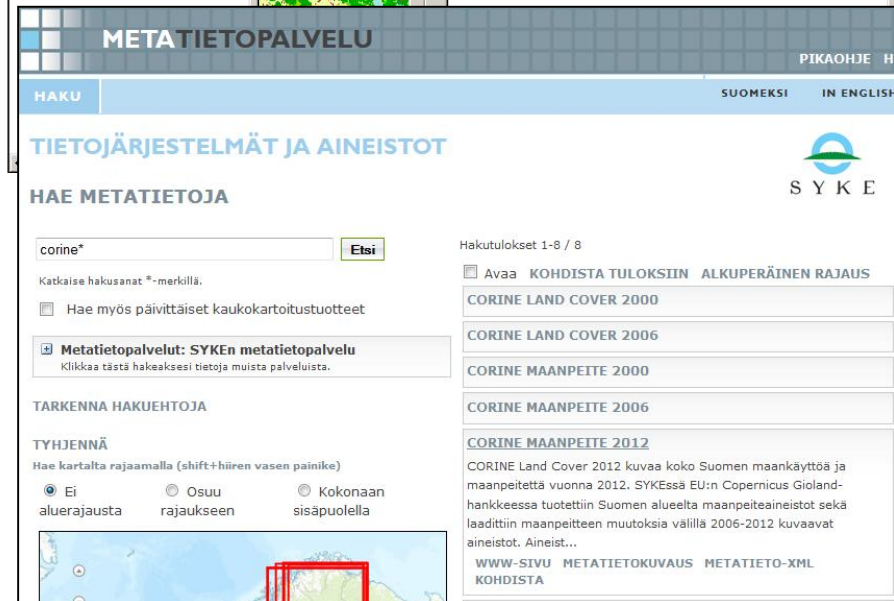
METATIETOPALVELU

PIKAOHJE H

HAKU

SUOMEKSI IN ENGLISH

TIETOJÄRJESTELMÄT JA AINEISTOT

SYKE

HAE METATIETOJA

corine*

Etsi

Katkaise hakusanat *-merkillä.

Hae myös päivittäiset kaukokartoitustuotteet

Metatietopalvelut: SYKEn metatietopalvelu

Klikkaa tästä hakeaksesi tietoja muista palveluista.

TARKENNA HAKUEHTOJA

TYHJENNÄ

Hae kartalta rajaamalla (shift+hiiren vasen painike)

Ei aluerajausta

Osuu rajaukseen

Kokonaan sisäpuolella

Hakutulokset 1-8 / 8

Avaa KOHDISTA TULOKSIIN ALKUPERÄINEN RAJAUS

CORINE LAND COVER 2000

CORINE LAND COVER 2006

CORINE MAANPEITE 2000

CORINE MAANPEITE 2006

CORINE MAANPEITE 2012

CORINE Land Cover 2012 kuvaa koko Suomen maankäyttöä ja maanpeitettä vuonna 2012. SYKEssä EU:n Copernicus Gioland-hankkeessa tuotettiin Suomen alueelta maanpeiteaineistot sekä laadittiin maanpeitteen muutoksia välillä 2006-2012 kuvaavat aineistot. Aineist...

WWW-SIVU METATIETOKUVAUS METATIETO-XML KOHDISTA